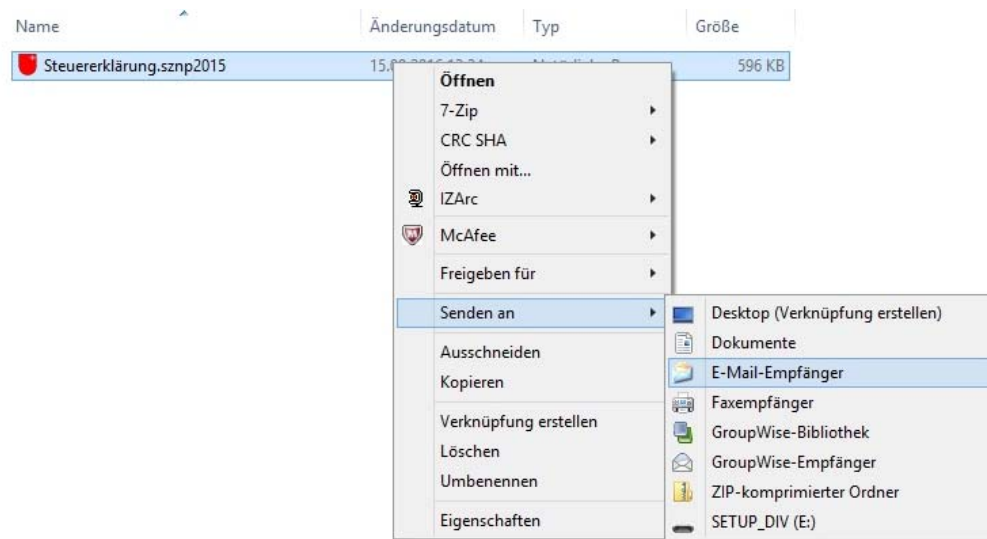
Name Änderungsdatum Typ Größe

Steuererklärung.sznp2015 15.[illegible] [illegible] 596 KB

Öffnen
7-Zip
CRC SHA
Öffnen mit...
IZArc
McAfee
Freigeben für
Senden an
Ausschneiden
Kopieren
Verknüpfung erstellen
Löschen
Umbenennen
Eigenschaften

Desktop (Verknüpfung erstellen)
Dokumente
E-Mail-Empfänger
Faxempfänger
GroupWise-Bibliothek
GroupWise-Empfänger
ZIP-komprimierter Ordner
SETUP_DIV (E:)